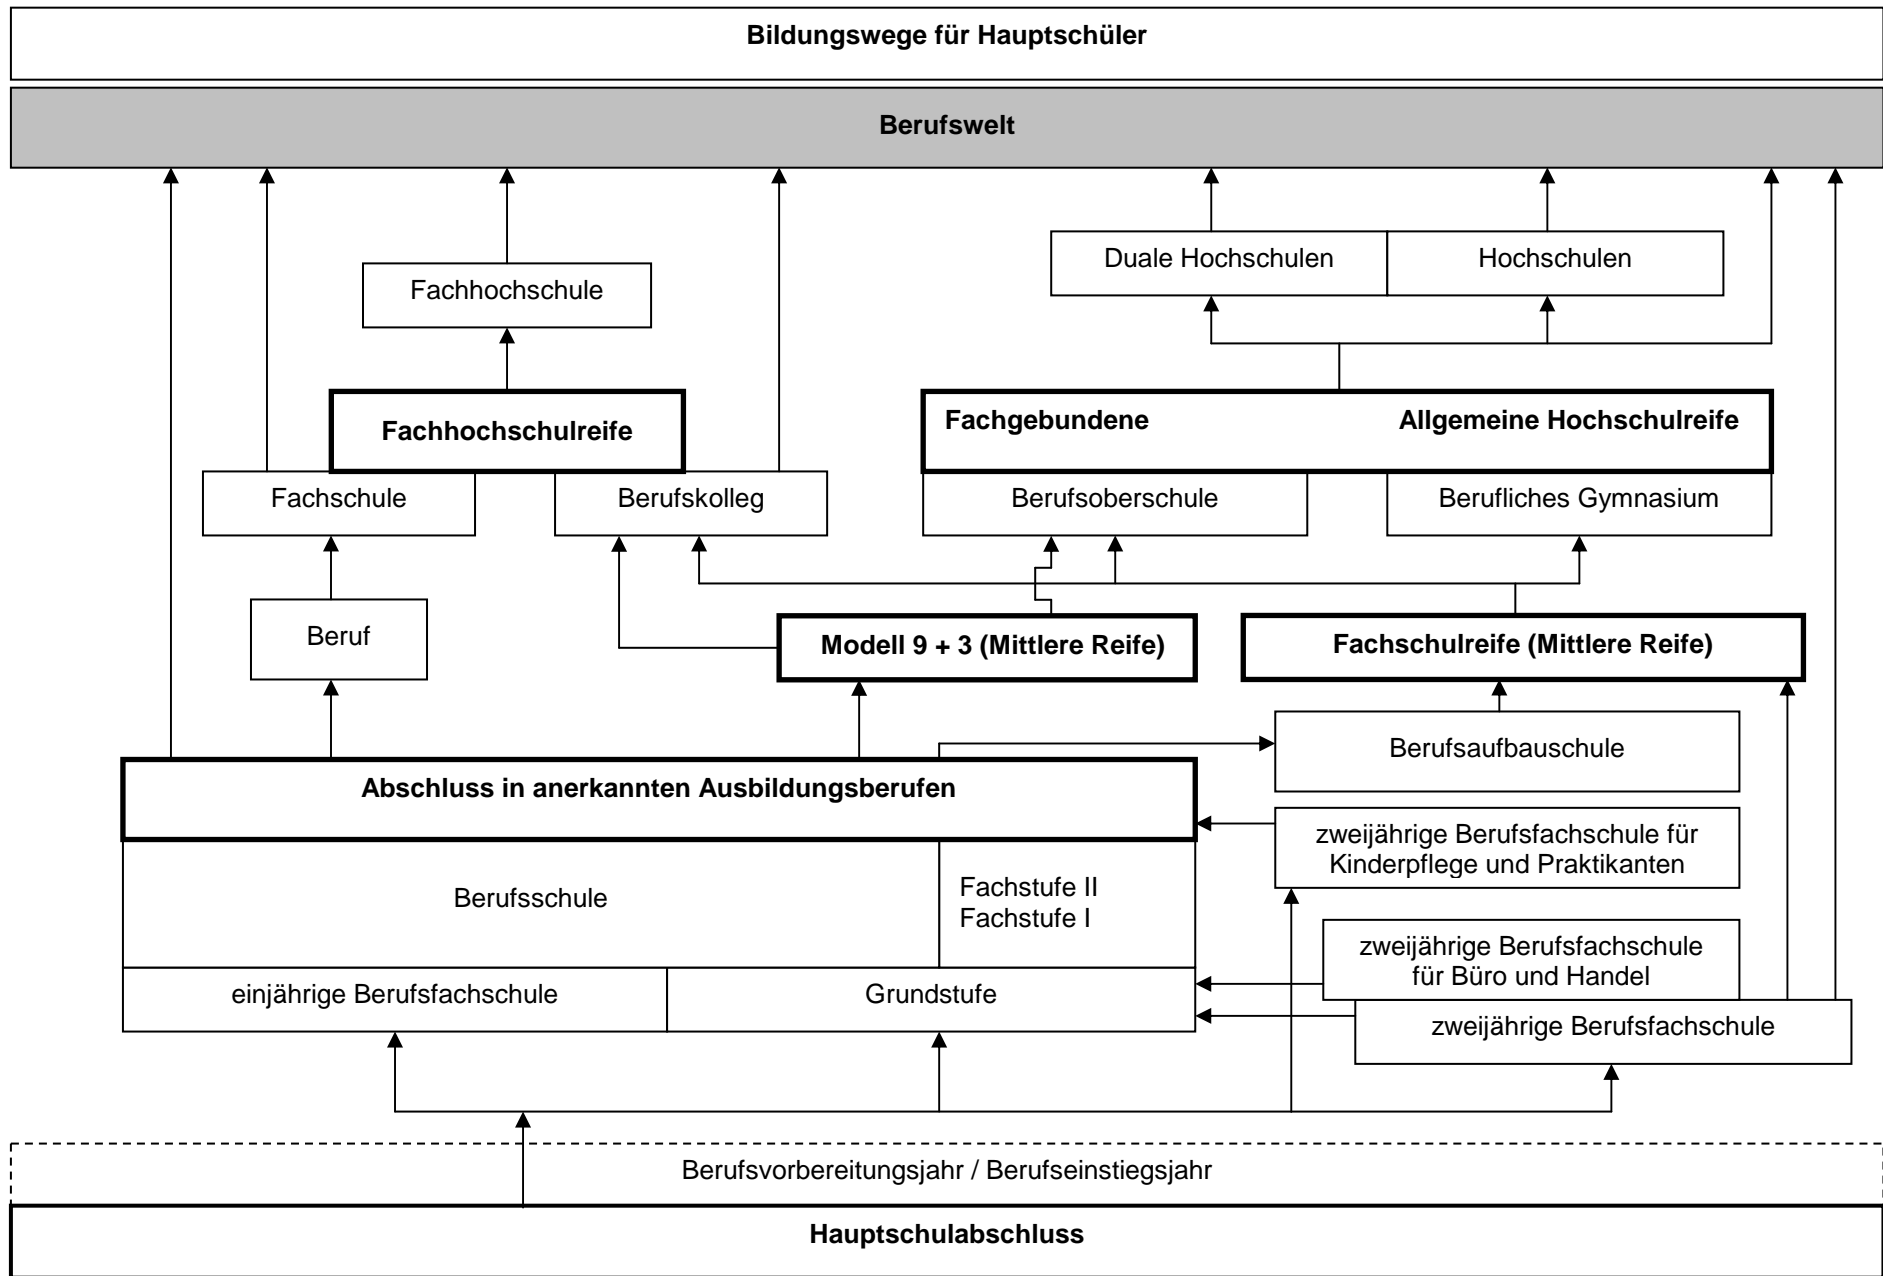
Bildungswege für Hauptschüler

Berufswelt

Duale Hochschulen

Hochschulen

Fachhochschule

Fachhochschulreife

Fachgebundene

Allgemeine Hochschulreife

Fachschule

Berufskolleg

Berufsoberschule

Berufliches Gymnasium

Beruf

Modell 9 + 3 (Mittlere Reife)

Fachschulreife (Mittlere Reife)

Berufsaufbauschule

Abschluss in anerkannten Ausbildungsberufen

zweijährige Berufsfachschule für Kinderpflege und Praktikanten

Berufsschule

Fachstufe II
Fachstufe I

zweijährige Berufsfachschule für Büro und Handel

einjährige Berufsfachschule

Grundstufe

zweijährige Berufsfachschule

Berufsvorbereitungsjahr / Berufseinstiegsjahr

Hauptschulabschluss